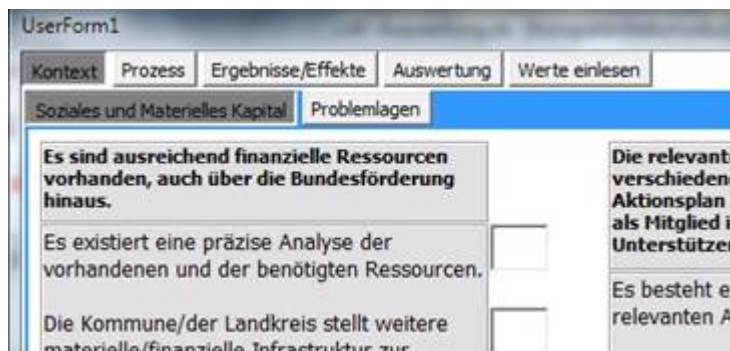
UserForm1

Kontext | Prozess | Ergebnisse/Effekte | Auswertung | Werte einlesen

Soziales und Materielles Kapital | Problemlagen

Es sind ausreichend finanzielle Ressourcen vorhanden, auch über die Bundesförderung hinaus.

Es existiert eine präzise Analyse der vorhandenen und der benötigten Ressourcen.

Die Kommune/der Landkreis stellt weitere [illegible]

Die relevant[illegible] verschieden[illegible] Aktionsplan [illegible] als Mitglied i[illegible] Unterstützer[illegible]

Es besteht e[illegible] relevanten A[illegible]